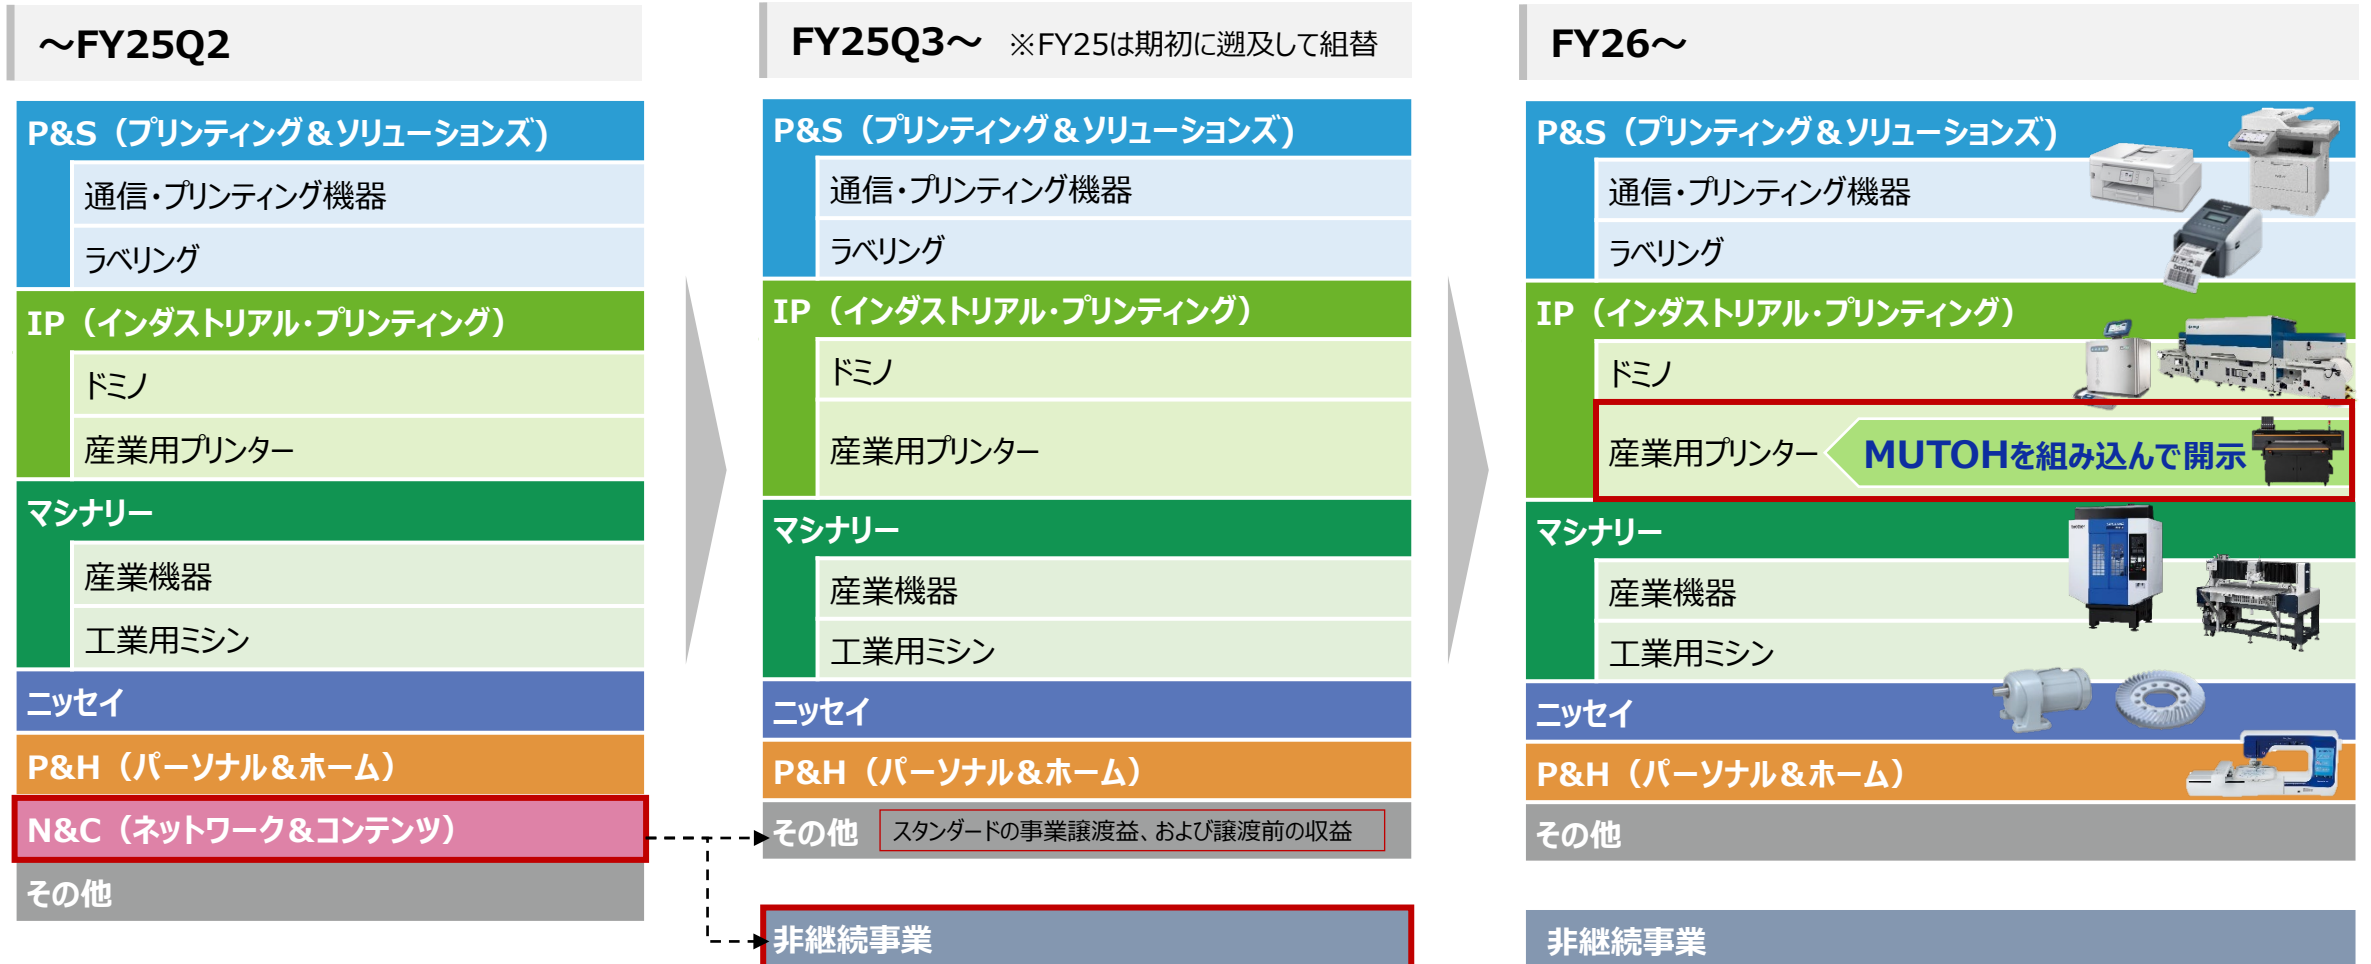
～FY25Q2

P&S（プリンティング＆ソリューションズ）
通信・プリンティング機器
ラベリング
IP（インダストリアル・プリンティング）
ドミノ
産業用プリンター
マシナリー
産業機器
工業用ミシン
ニッセイ
P&H（パーソナル＆ホーム）
N&C（ネットワーク＆コンテンツ）
その他

FY25Q3～ ※FY25は期初に遡及して組替

P&S（プリンティング＆ソリューションズ）
通信・プリンティング機器
ラベリング
IP（インダストリアル・プリンティング）
ドミノ
産業用プリンター
マシナリー
産業機器
工業用ミシン
ニッセイ
P&H（パーソナル＆ホーム）
その他 スタンダードの事業譲渡益、および譲渡前の収益
非継続事業

FY26～

P&S（プリンティング＆ソリューションズ）
通信・プリンティング機器
ラベリング
IP（インダストリアル・プリンティング）
ドミノ
産業用プリンター MUTOHを組み込んで開示
マシナリー
産業機器
工業用ミシン
ニッセイ
P&H（パーソナル＆ホーム）
その他
非継続事業